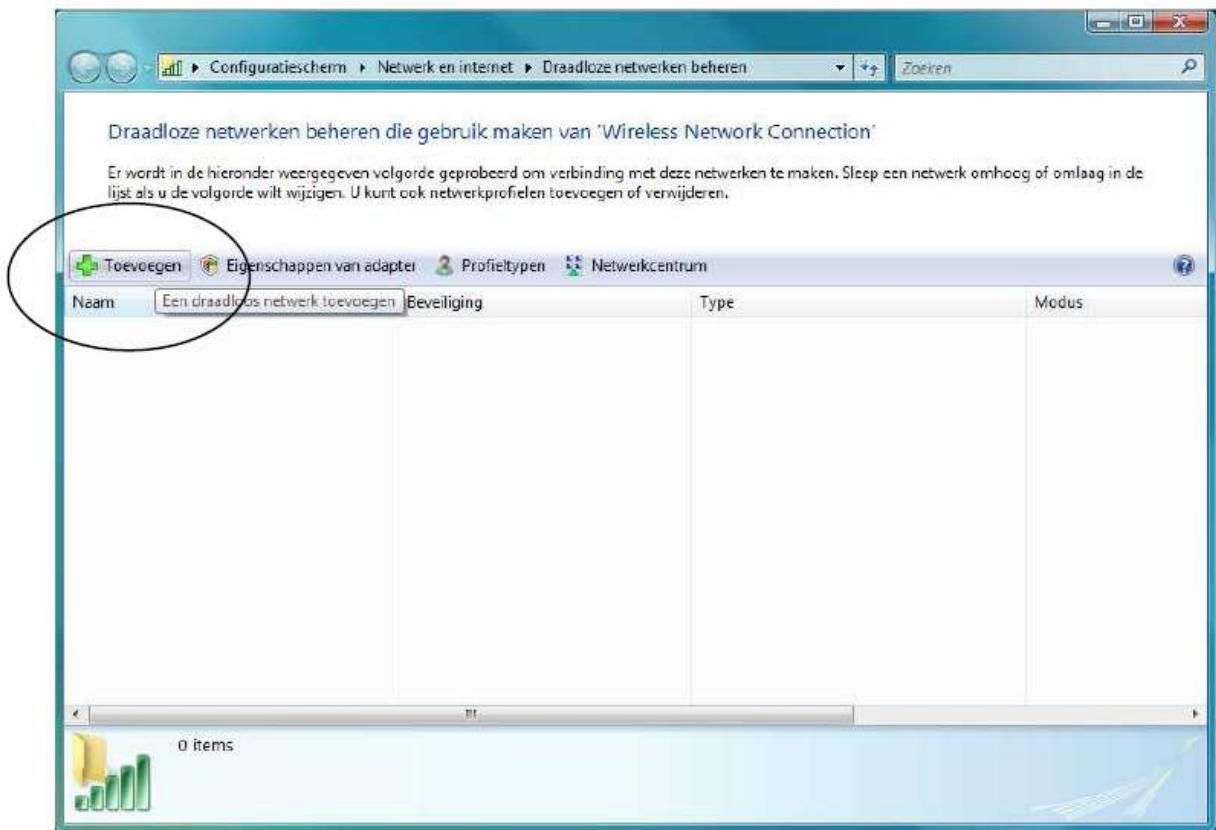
Configuratiescherm ▸ Netwerk en internet ▸ Draadloze netwerken beheren

Zoeken

Draadloze netwerken beheren die gebruik maken van 'Wireless Network Connection'

Er wordt in de hieronder weergegeven volgorde geprobeerd om verbinding met deze netwerken te maken. Sleep een netwerk omhoog of omlaag in de lijst als u de volgorde wilt wijzigen. U kunt ook netwerkprofielen toevoegen of verwijderen.

Toevoegen Eigenschappen van adapter Profieltypen Netwerkcentrum

| Naam | Beveiliging | Type | Modus |
|---|---|---|---|

Een draadloos netwerk toevoegen

0 items